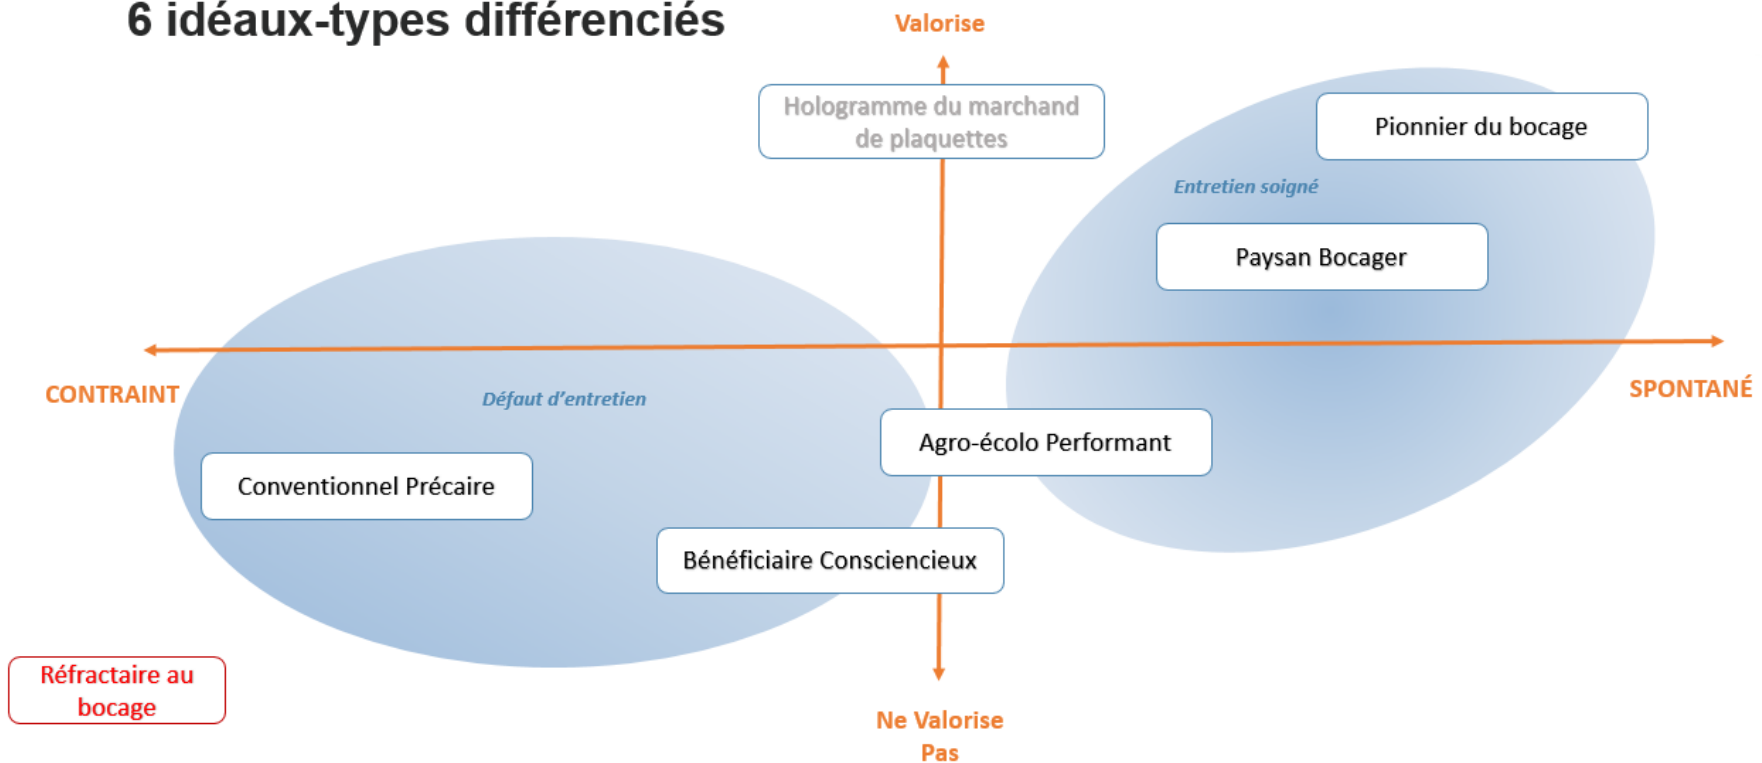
6 idéaux-types différenciés

Valorise

Hologramme du marchand de plaquettes

Pionnier du bocage

Entretien soigné

Paysan Bocager

CONTRAINT

SPONTANÉ

Défaut d'entretien

Agro-écolo Performant

Conventionnel Précaire

Bénéficiaire Consciencieux

Réfractaire au bocage

Ne Valorise Pas